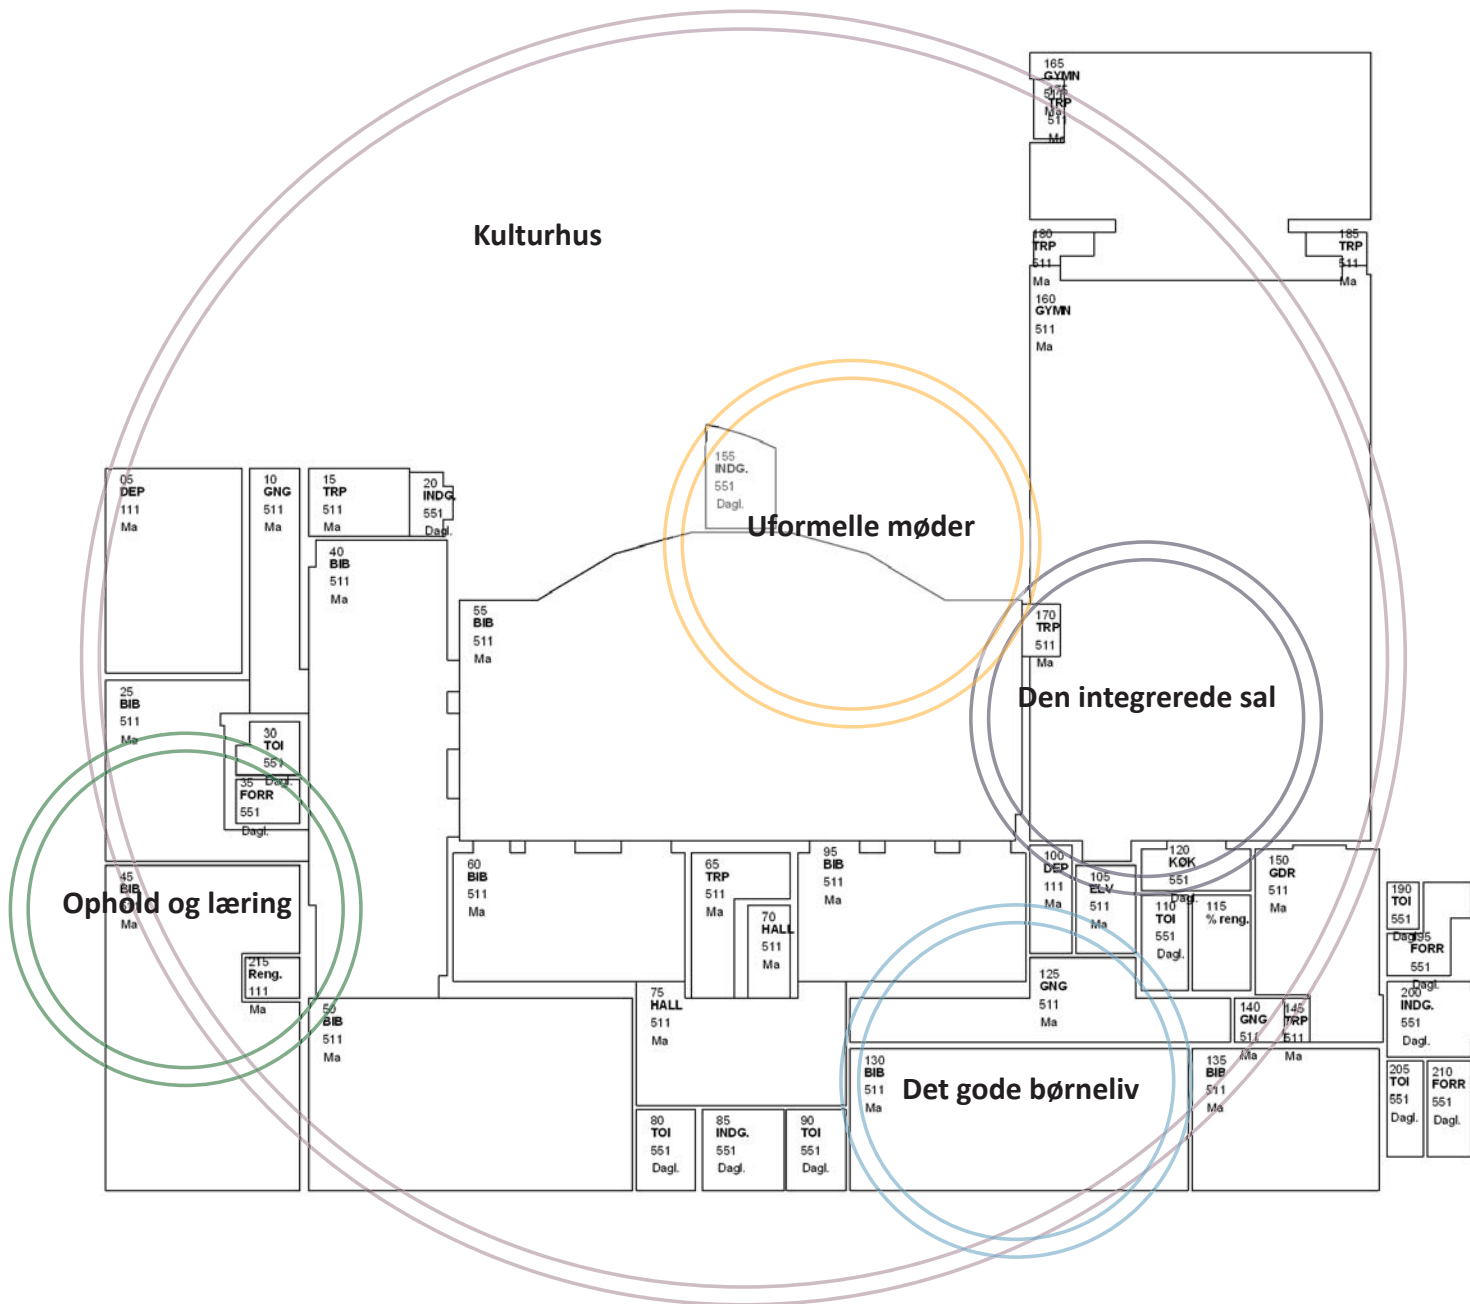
Kulturhus

165
GYMN
511
175
TRP
Ma
511
Ma

180
TRP
511
Ma

185
TRP
511
Ma

160
GYMN
511
Ma

155
INDG.
551
Dagl.

Uformelle møder

05
DEP
111
Ma

10
GNG
511
Ma

15
TRP
511
Ma

20
INDG.
551
Dagl.

40
BIB
511
Ma

55
BIB
511
Ma

170
TRP
511
Ma

Den integrerede sal

25
BIB
511
Ma

30
TOI
551
Dagl.

35
FORR
551
Dagl.

45
BIB
Ma

Ophold og læring

215
Reng.
111
Ma

50
BIB
511
Ma

60
BIB
511
Ma

65
TRP
511
Ma

70
HALL
511
Ma

95
BIB
511
Ma

100
DEP
111
Ma

105
ELV
511
Ma

120
KØK
551
Dagl.

110
TOI
551
Dagl.

115
% reng.

150
GDR
511
Ma

190
TOI
551
Dagl.

195
FORR
551
Dagl.

200
INDG.
551
Dagl.

125
GNG
511
Ma

140
GNG
511
Ma

145
TRP
511
Ma

75
HALL
511
Ma

130
BIB
511
Ma

Det gode børneliv

135
BIB
511
Ma

205
TOI
551
Dagl.

210
FORR
551
Dagl.

80
TOI
551
Dagl.

85
INDG.
551
Dagl.

90
TOI
551
Dagl.